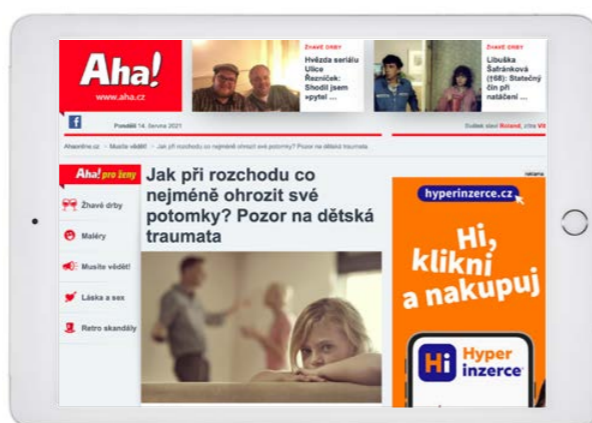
Aha!
www.aha.cz

ŽHAVÉ DRBY
Hvězda seriálu Ulice Řezníček: Shodil jsem »pytel ...

ŽHAVÉ DRBY
Libuška Šafránková (†68): Statečný čin při natáčení ...

Pondělí 14. června 2021

Svátek slaví Roland, zítra Vít

Ahaonline.cz › Musíte vědět! › Jak při rozchodu co nejméně ohrozit své potomky? Pozor na dětská traumata

Aha! pro ženy

Žhavé drby

Maléry

Musíte vědět!

Láska a sex

Retro skandály

Jak při rozchodu co nejméně ohrozit své potomky? Pozor na dětská traumata

reklama

hyperinzerce.cz

Hi, klikni a nakupuj

Hi Hyper inzerce